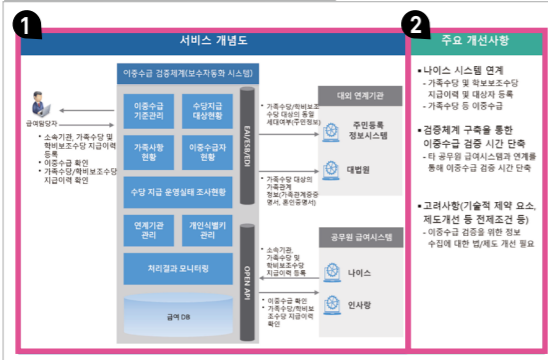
1

서비스 개념도

이중수급 검증체계(보수자동화 시스템)

급여담당자

• 소속기관, 가족수당 및 학비보조수당 지급이력 등록
• 이중수급 확인
• 가족수당/학비보조수당 지급이력 확인

이중수급 기준관리

수당지급 대상현황

가족사항 현황

이중수급자 현황

수당 지급 운영실태 조사현황

연계기관 관리

개인식별키 관리

처리결과 및 모니터링

급여 DB

EAI/ESB/EDI

OPEN API

• 가족수당/학비보조수당 대상의 동일 세대여부(주민정보)

• 가족수당 대상의 가족관계 정보(가족관계증명서, 혼인관계증명서)

대외 연계기관

주민등록 정보시스템

대법원

• 소속기관, 가족수당 및 학비보조수당 지급이력 등록

• 이중수급 확인
• 가족수당/학비보조수당 지급이력 확인

공무원 급여시스템

나이스

인사랑

2

주요 개선사항

• 나이스 시스템 연계
- 가족수당 및 학비보조수당 지급이력 및 대상자 등록
- 가족수당 등 이중수급

• 검증체계 구축을 통한 이중수급 검증 시간 단축
- 타 공무원 급여시스템과 연계를 통해 이중수급 검증 시간 단축

• 고려사항(기술적 제약 요소, 제도개선 등 전제조건 등)
- 이중수급 검증을 위한 정보 수집에 대한 법/제도 개선 필요